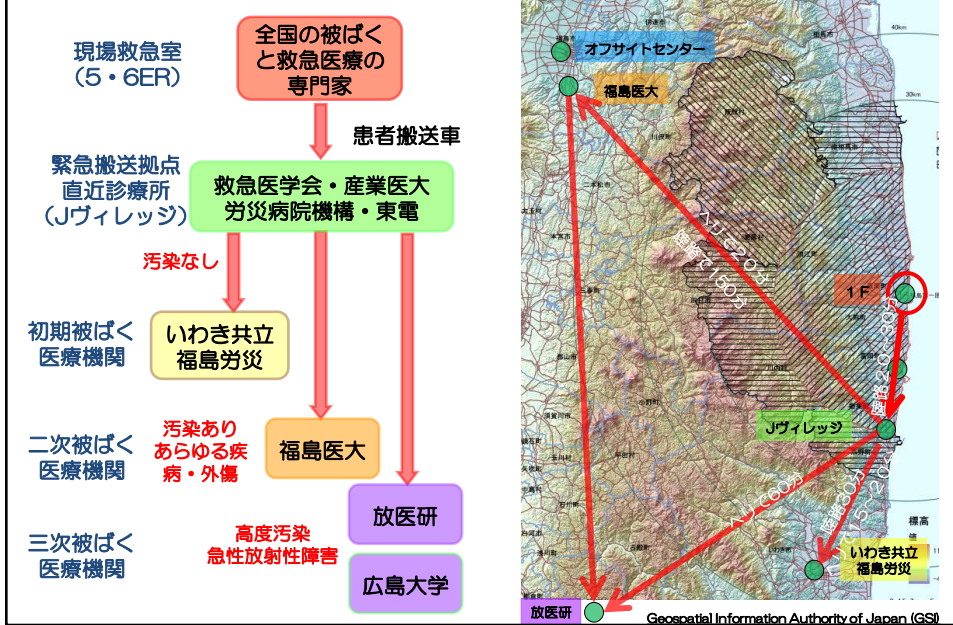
現場救急室
（5・6ER）

全国の被ばくと救急医療の専門家

患者搬送車

緊急搬送拠点
直近診療所
（Jヴィレッジ）

救急医学会・産業医大
労災病院機構・東電

汚染なし

初期被ばく
医療機関

いわき共立
福島労災

二次被ばく
医療機関

汚染あり
あらゆる疾病・外傷

福島医大

三次被ばく
医療機関

高度汚染
急性放射性障害

放医研

広島大学

オフサイトセンター

福島医大

ヘリで20分
陸路で150分

1F

陸路20〜30分

Jヴィレッジ

ヘリで60分

陸路30分
ヘリで15〜20分

いわき共立
福島労災

放医研

標高

Geospatial Information Authority of Japan (GSI)